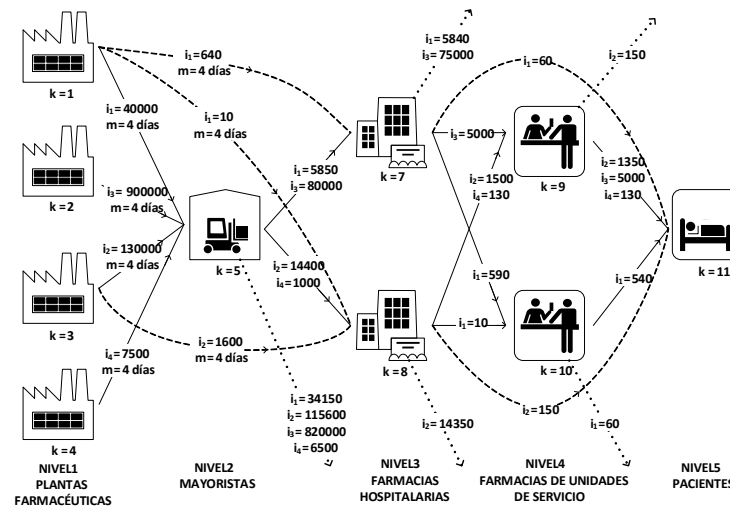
k = 1

k = 2

k = 3

k = 4

NIVEL1
PLANTAS
FARMACÉUTICAS

$i_1$=640
m= 4 días

$i_1$= 40000
m= 4 días

$i_1$=10
m= 4 días

$i_3$= 900000
m= 4 días

$i_2$= 130000
m= 4 días

$i_4$=7500
m= 4 días

$i_2$=1600
m= 4 días

k = 5

NIVEL2
MAYORISTAS

$i_1$= 34150
$i_2$= 115600
$i_3$= 820000
$i_4$= 6500

$i_1$= 5850
$i_3$= 80000

$i_2$= 14400
$i_4$= 1000

$i_1$= 5840
$i_3$= 75000

k = 7

k = 8

$i_2$= 14350

NIVEL3
FARMACIAS
HOSPITALARIAS

$i_1$=60

$i_3$= 5000

$i_2$= 1500
$i_4$= 130

$i_1$= 590

$i_1$=10

k = 9

k = 10

$i_2$=150

$i_1$=60

NIVEL4
FARMACIAS DE UNIDADES
DE SERVICIO

$i_2$=150

$i_2$= 1350
$i_3$= 5000
$i_4$= 130

$i_1$= 540

k = 11

NIVEL5
PACIENTES